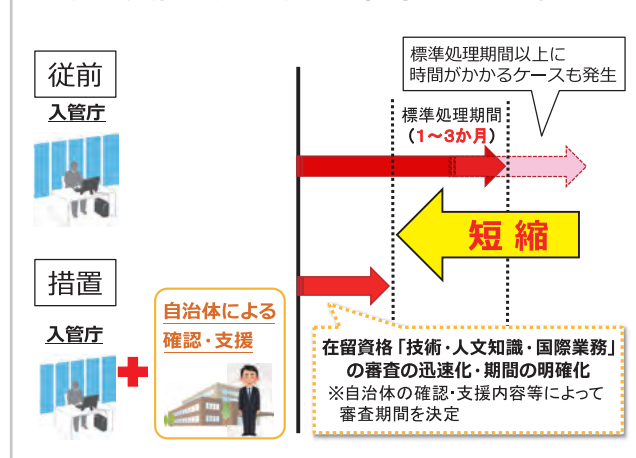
従前

入管庁

標準処理期間以上に
時間がかかるケースも発生

標準処理期間
（1～3か月）

短縮

措置

入管庁

自治体による
確認・支援

在留資格「技術・人文知識・国際業務」
の審査の迅速化・期間の明確化
※自治体の確認・支援内容等によって
審査期間を決定